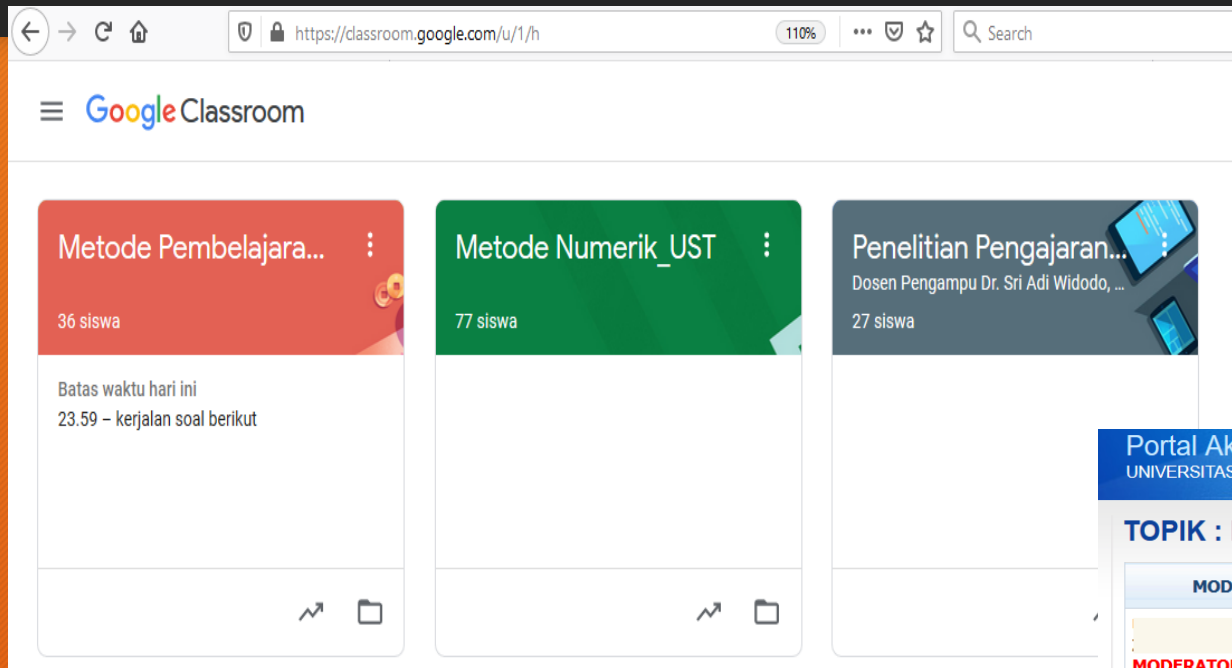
https://classroom.google.com/u/1/h

110%

Search

Google Classroom

Metode Pembelajara...
36 siswa
Batas waktu hari ini
23.59 – kerjalan soal berikut

Metode Numerik_UST
77 siswa

Penelitian Pengajaran...
Dosen Pengampu Dr. Sri Adi Widodo, ...
27 siswa

Portal Ak
UNIVERSITAS
TOPIK :
MOD
MODERATO